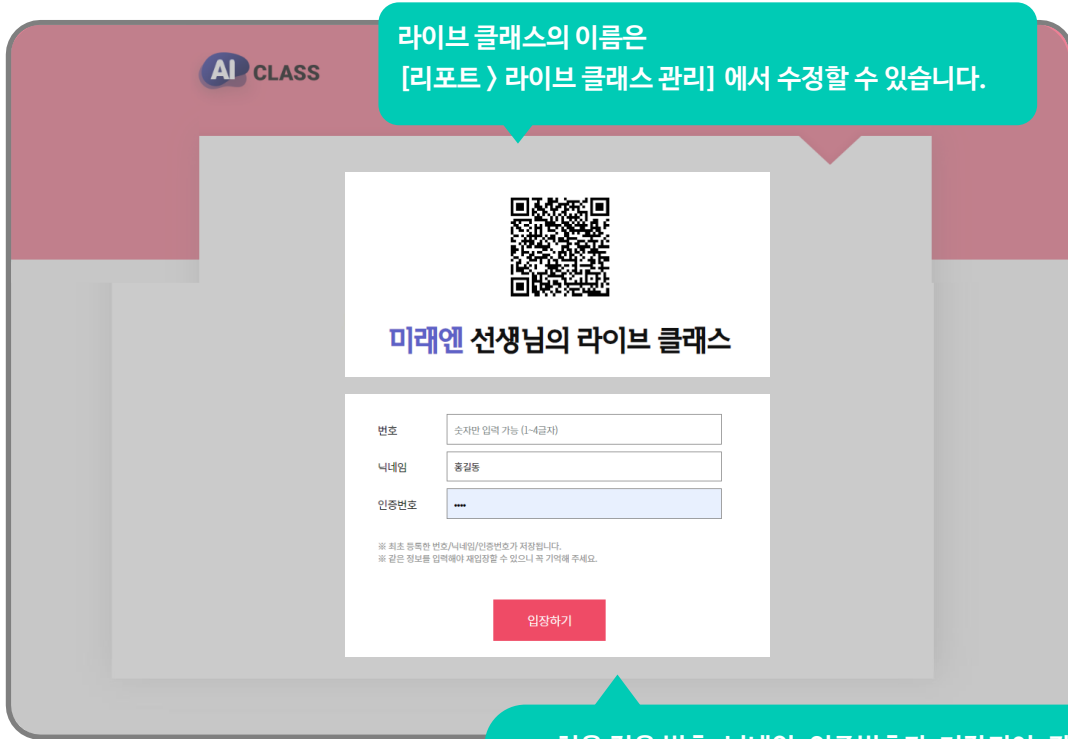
라이브 클래스의 이름은
[리포트 〉 라이브 클래스 관리] 에서 수정할 수 있습니다.

AI CLASS

미래엔 선생님의 라이브 클래스

번호
숫자만 입력 가능 (1~4글자)
닉네임
홍길동
인증번호
••••

※ 최초 등록한 번호/닉네임/인증번호가 저장됩니다.
※ 같은 정보를 입력해야 재입장할 수 있으니 꼭 기억해 주세요.

입장하기

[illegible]